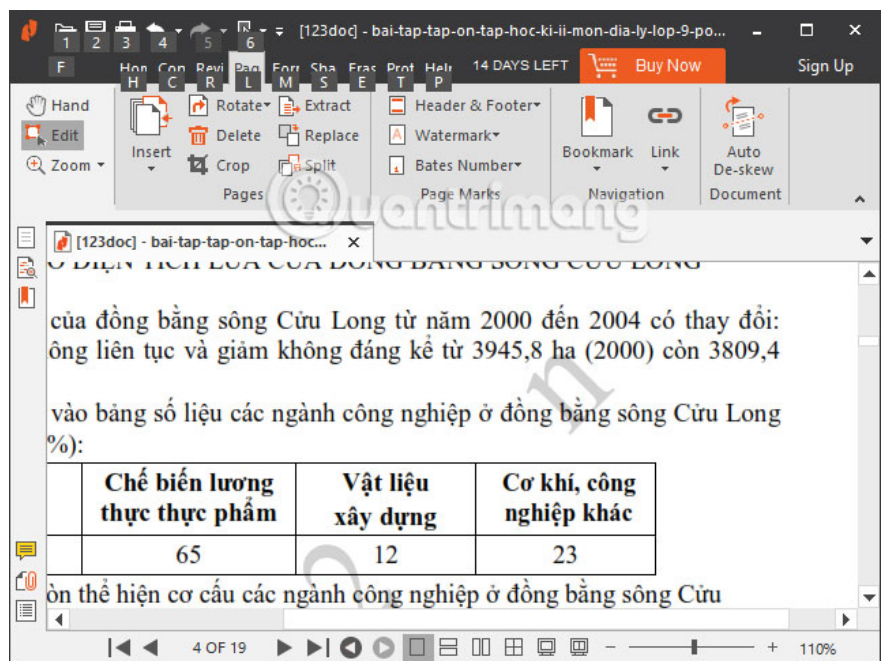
1 2 3 4 5 6 [123doc] - bai-tap-tap-on-tap-hoc-ki-ii-mon-dia-ly-lop-9-po...

F Hon Con Revi Pag Forr Sha Fras Prot Help 14 DAYS LEFT Buy Now Sign Up
H C R L M S E T P

Hand
Edit
Zoom

Insert
Rotate
Delete
Crop
Extract
Replace
Split
Pages

Header & Footer
Watermark
Bates Number
Page Marks

Bookmark
Link
Navigation

Auto De-skew
Document

[123doc] - bai-tap-tap-on-tap-hoc...

của đồng bằng sông Cửu Long từ năm 2000 đến 2004 có thay đổi: ông liên tục và giảm không đáng kể từ 3945,8 ha (2000) còn 3809,4

vào bảng số liệu các ngành công nghiệp ở đồng bằng sông Cửu Long %):

| | Chế biến lương thực thực phẩm | Vật liệu xây dựng | Cơ khí, công nghiệp khác |
|---|---|---|---|
| | 65 | 12 | 23 |

ôn thể hiện cơ cấu các ngành công nghiệp ở đồng bằng sông Cửu

4 OF 19 110%